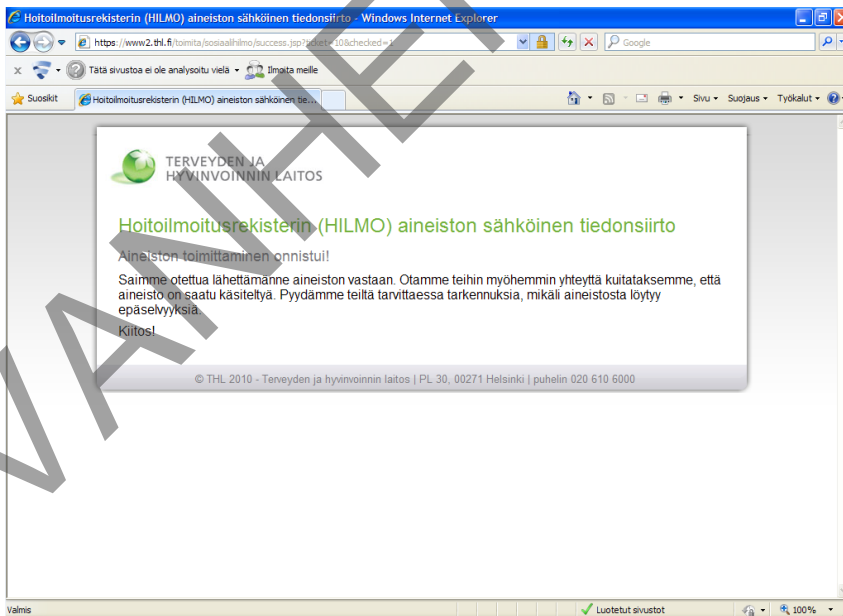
Hoitoilmoitusrekisterin (HILMO) aineiston sähköinen tiedonsiirto - Windows Internet Explorer

https://www2.thl.fi/toimita/sosiaalihilmo/success.jsp?ticket=10&checked=1

Google

Tätä sivustoa ei ole analysoitu vielä

Ilmoita meille

Suosikit

Hoitoilmoitusrekisterin (HILMO) aineiston sähköinen tie...

Sivu

Suojaus

Työkalut

TERVEYDEN JA HYVINVOINNIN LAITOS

Hoitoilmoitusrekisterin (HILMO) aineiston sähköinen tiedonsiirto

Aineiston toimittaminen onnistui!

Saimme otettua lähettämänne aineiston vastaan. Otamme teihin myöhemmin yhteyttä kuitataksemme, että aineisto on saatu käsiteltyä. Pyydämme teiltä tarvittaessa tarkennuksia, mikäli aineistosta löytyy epäselvyyksiä.

Kiitos!

© THL 2010 - Terveyden ja hyvinvoinnin laitos | PL 30, 00271 Helsinki | puhelin 020 610 6000

Valmis

Luotetut sivustot

100%

VANHENTUNUT